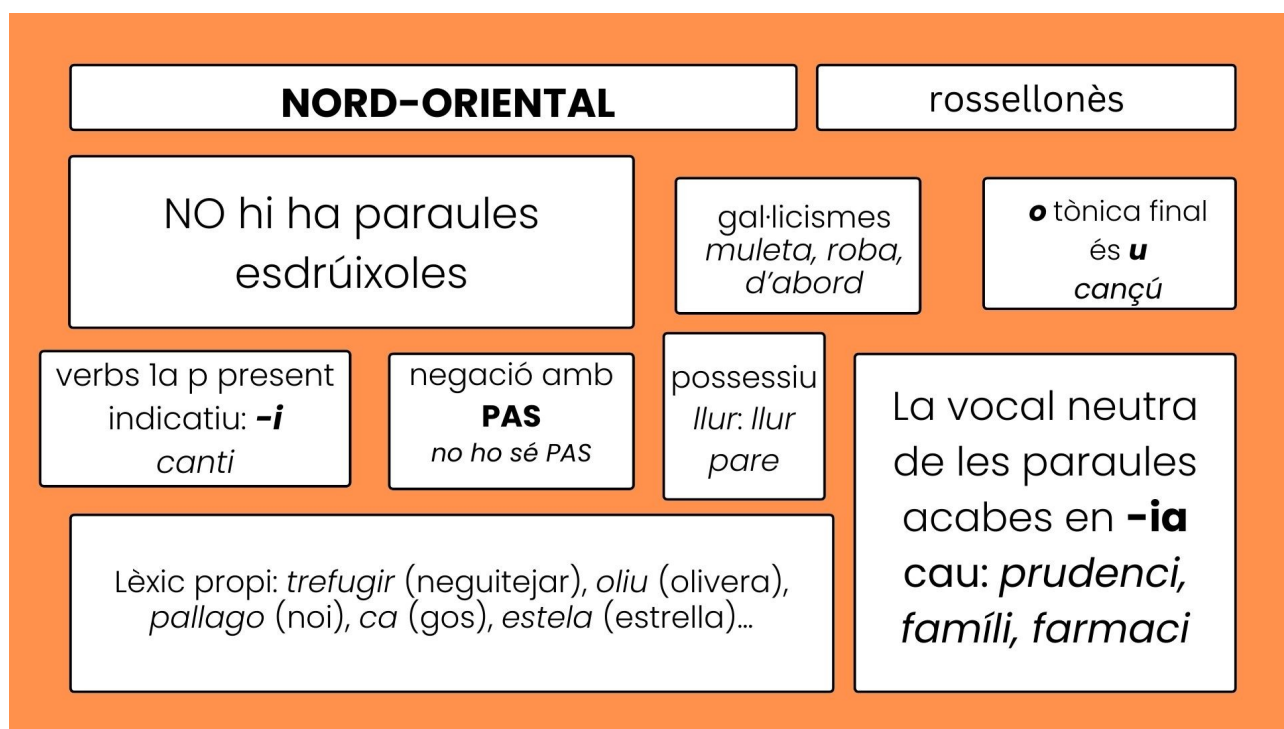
NORD-ORIENTAL

rossellonès

NO hi ha paraules esdrúixoles

gal·licismes
muleta, roba, d'abord

o tònica final és u
cançú

verbs 1a p present indicatiu: -i
canti

negació amb PAS
no ho sé PAS

possessiu
llur: llur pare

La vocal neutra de les paraules acabes en -ia cau: prudenci, famíli, farmaci

Lèxic propi: trefugir (neguitejar), oliu (olivera), pallago (noi), ca (gos), estela (estrella)...